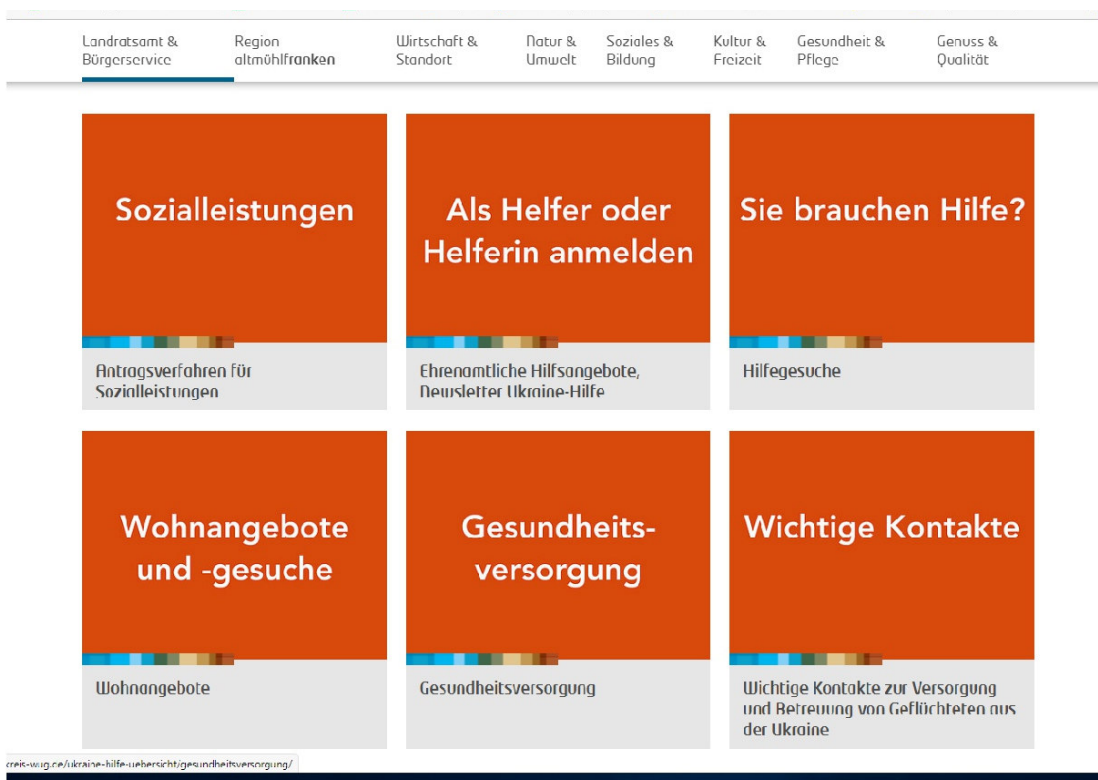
Landratsamt & Bürgerservice | Region altmühlfranken | Wirtschaft & Standort | Natur & Umwelt | Soziales & Bildung | Kultur & Freizeit | Gesundheit & Pflege | Genuss & Qualität

Sozialleistungen

Antragsverfahren für Sozialleistungen

Als Helfer oder Helferin anmelden

Ehrenamtliche Hilfsangebote, Newsletter Ukraine-Hilfe

Sie brauchen Hilfe?

Hilfegesuche

Wohnangebote und -gesuche

Wohnangebote

Gesundheitsversorgung

Gesundheitsversorgung

Wichtige Kontakte

Wichtige Kontakte zur Versorgung und Betreuung von Geflüchteten aus der Ukraine

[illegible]kreis-wug.de/ukraine-hilfe-uebersicht/gesundheitsversorgung/